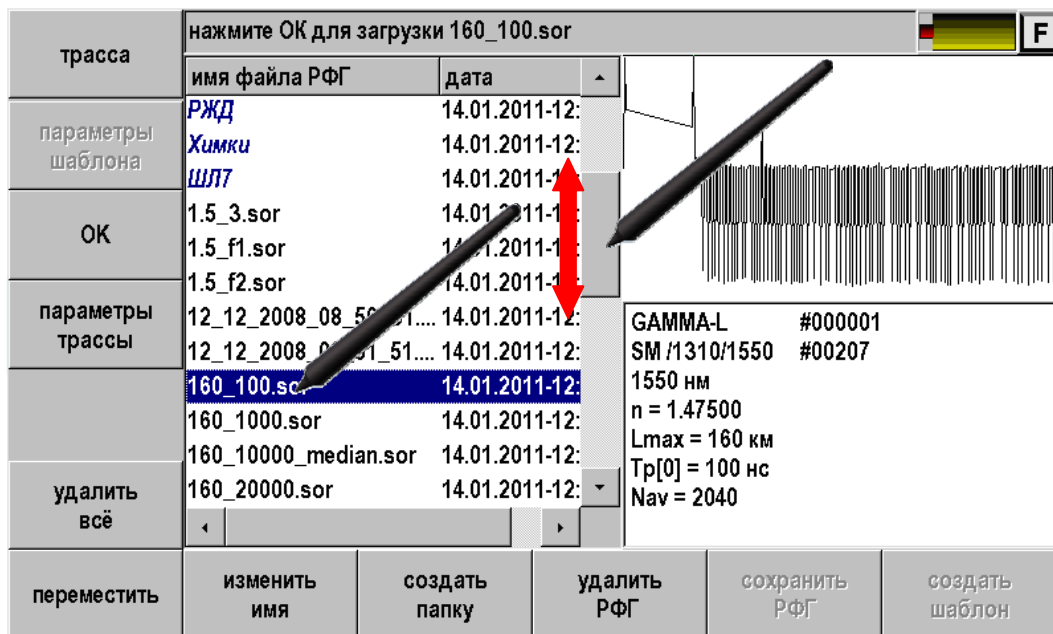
трасса

параметры шаблона

OK

параметры трассы

удалить всё

нажмите OK для загрузки 160_100.sor

F

| имя файла РФГ | дата |
|---|---|
| РЖД | 14.01.2011-12: |
| Химки | 14.01.2011-12: |
| ШЛ7 | 14.01.2011-1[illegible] |
| 1.5_3.sor | 14.01.2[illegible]11-1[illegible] |
| 1.5_f1.sor | 14.0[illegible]2011-1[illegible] |
| 1.5_f2.sor | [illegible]4.01.2011-1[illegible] |
| 12_12_2008_08_5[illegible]01.... | 14.01.2011-12: |
| 12_12_2008_0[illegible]01_51.... | 14.01.2011-12: |
| 160_100.so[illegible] | 14.01.2011-12: |
| 160_1000.sor | 14.01.2011-12: |
| 160_10000_median.sor | 14.01.2011-12: |
| 160_20000.sor | 14.01.2011-12: |

GAMMA-L #000001
SM /1310/1550 #00207
1550 нм
n = 1.47500
Lmax = 160 км
Tp[0] = 100 нс
Nav = 2040

переместить

изменить имя

создать папку

удалить РФГ

сохранить РФГ

создать шаблон